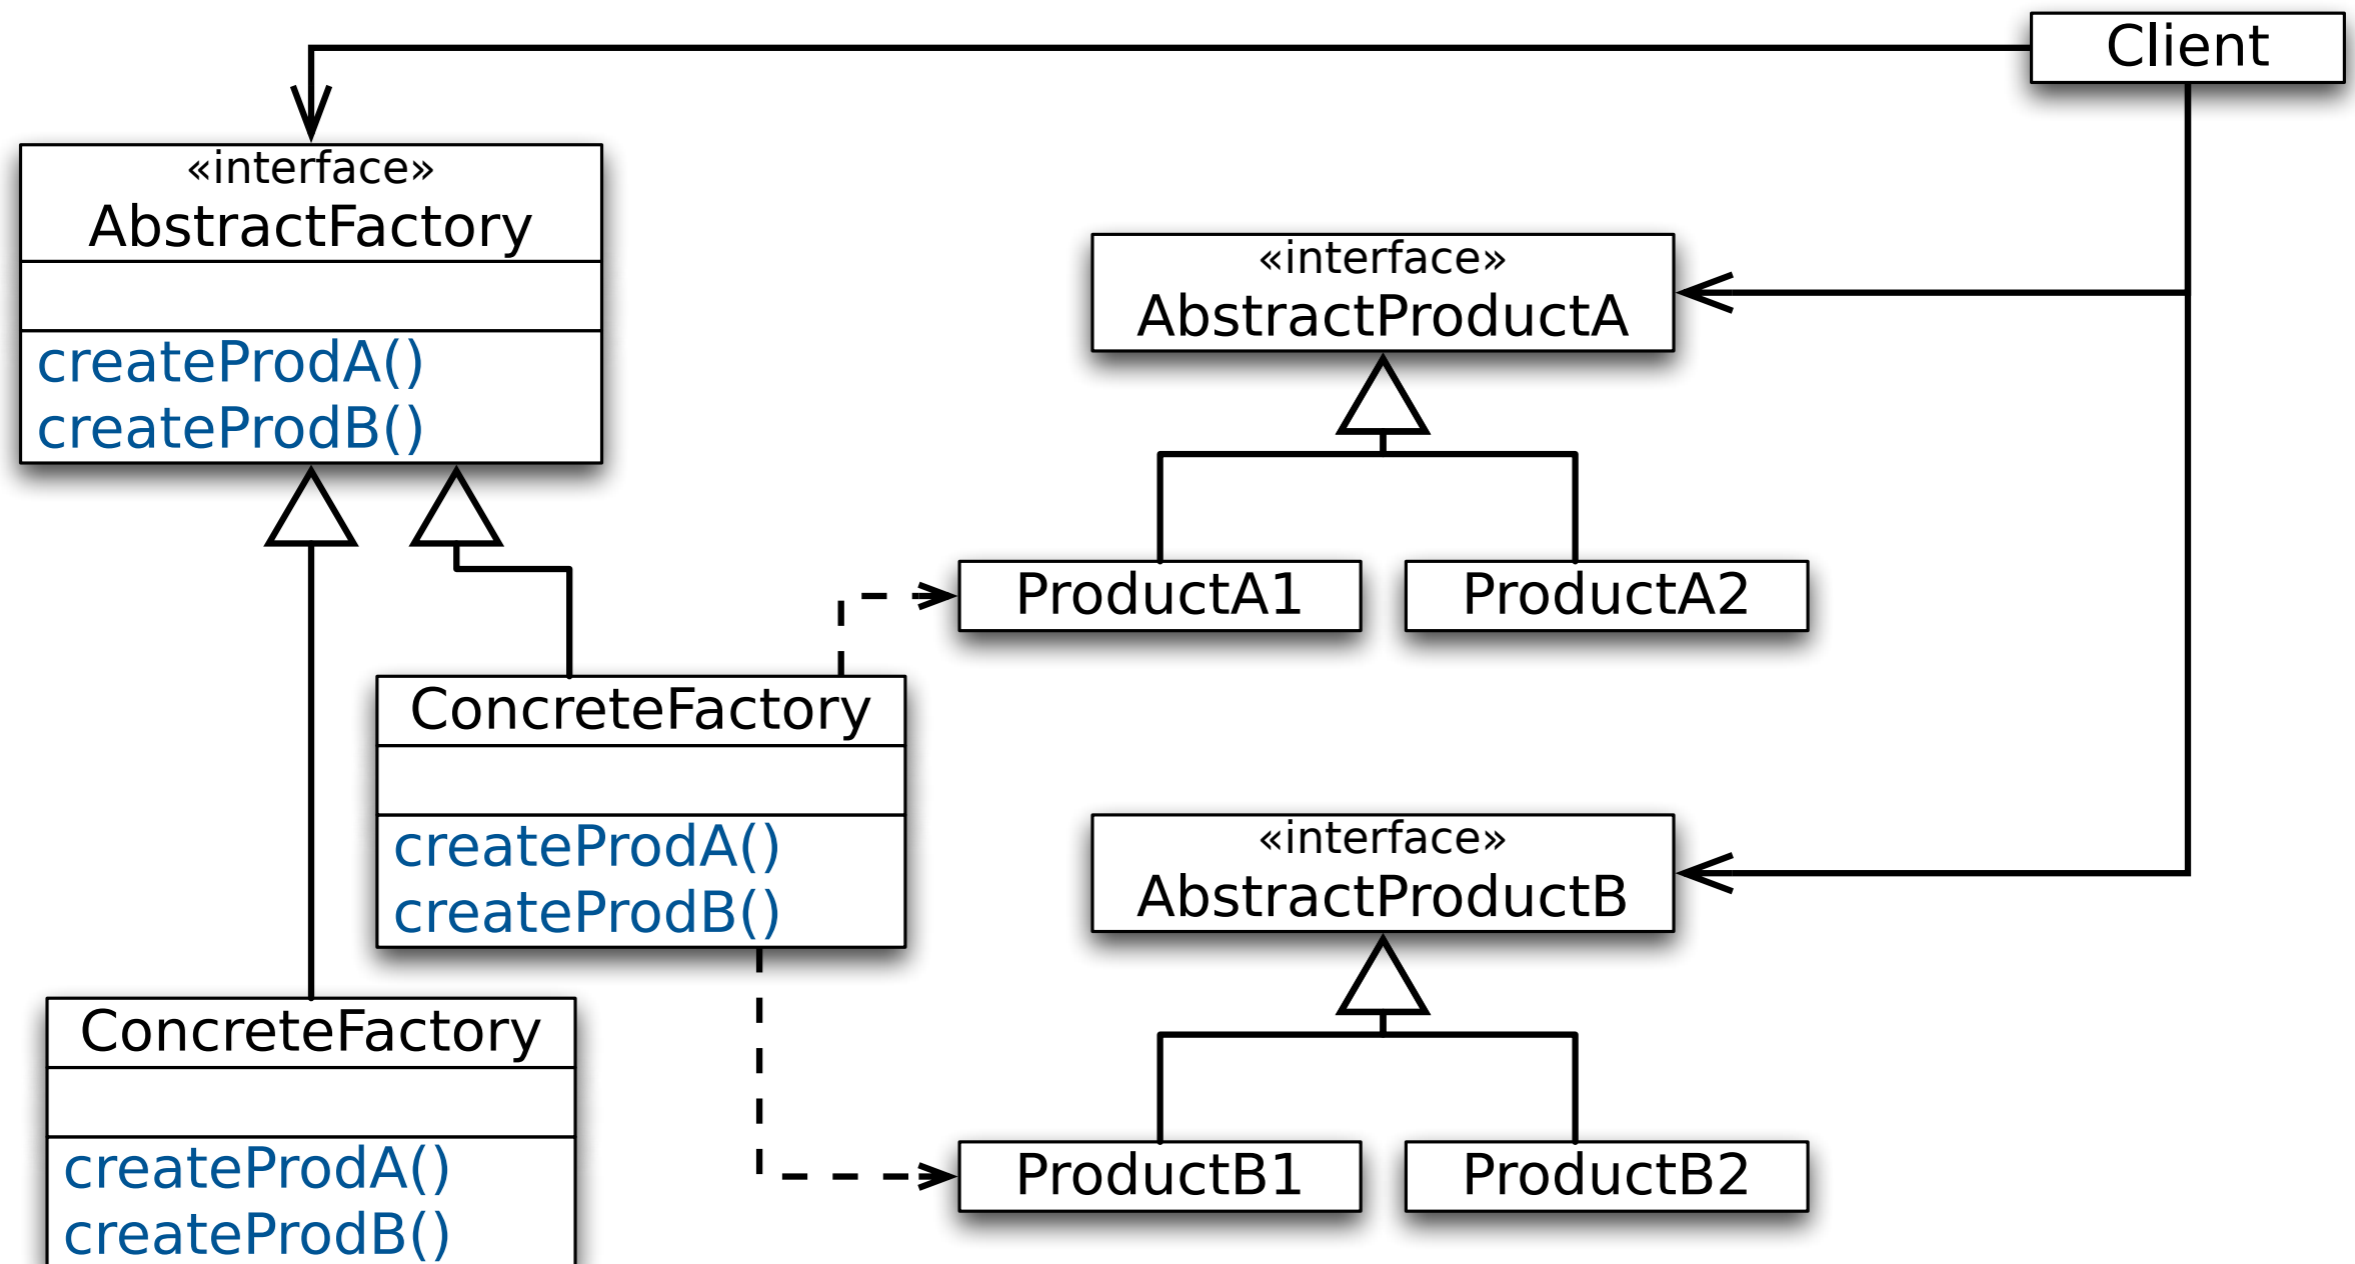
Client

«interface»
AbstractFactory

createProdA()
createProdB()

«interface»
AbstractProductA

ProductA1

ProductA2

ConcreteFactory

createProdA()
createProdB()

«interface»
AbstractProductB

ConcreteFactory

createProdA()
createProdB()

ProductB1

ProductB2